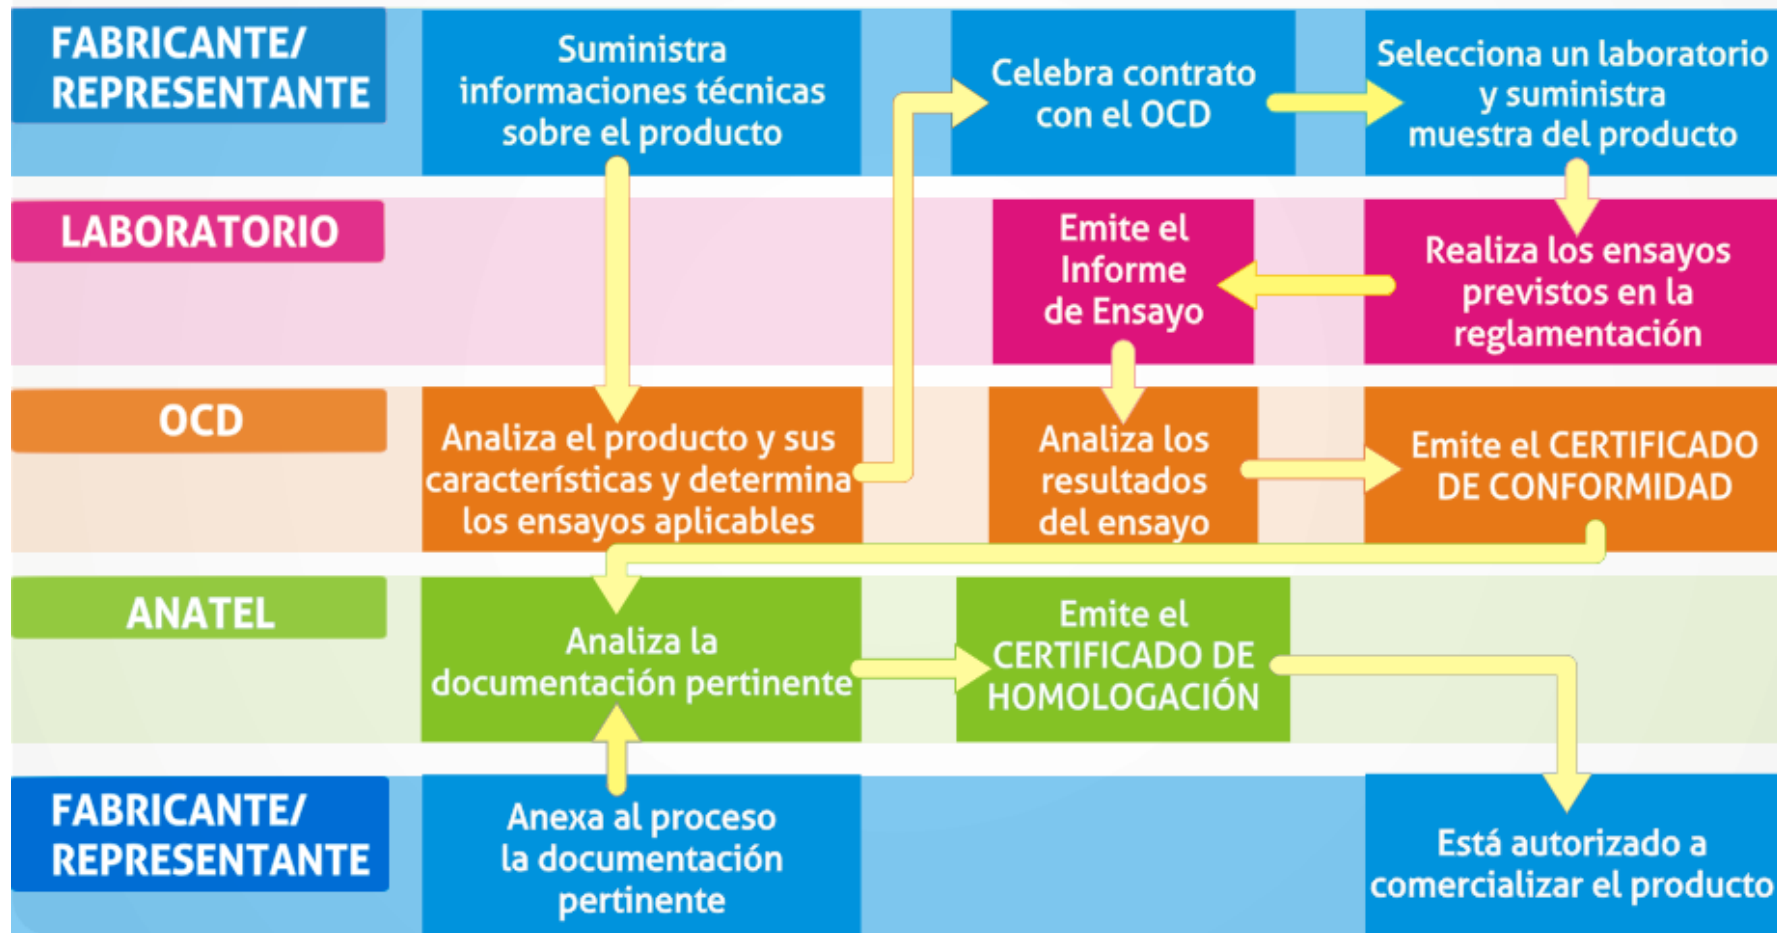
FABRICANTE/ REPRESENTANTE

Suministra informaciones técnicas sobre el producto

Celebra contrato con el OCD

Selecciona un laboratorio y suministra muestra del producto

LABORATORIO

Emite el Informe de Ensayo

Realiza los ensayos previstos en la reglamentación

OCD

Analiza el producto y sus características y determina los ensayos aplicables

Analiza los resultados del ensayo

Emite el CERTIFICADO DE CONFORMIDAD

ANATEL

Analiza la documentación pertinente

Emite el CERTIFICADO DE HOMOLOGACIÓN

FABRICANTE/ REPRESENTANTE

Anexa al proceso la documentación pertinente

Está autorizado a comercializar el producto